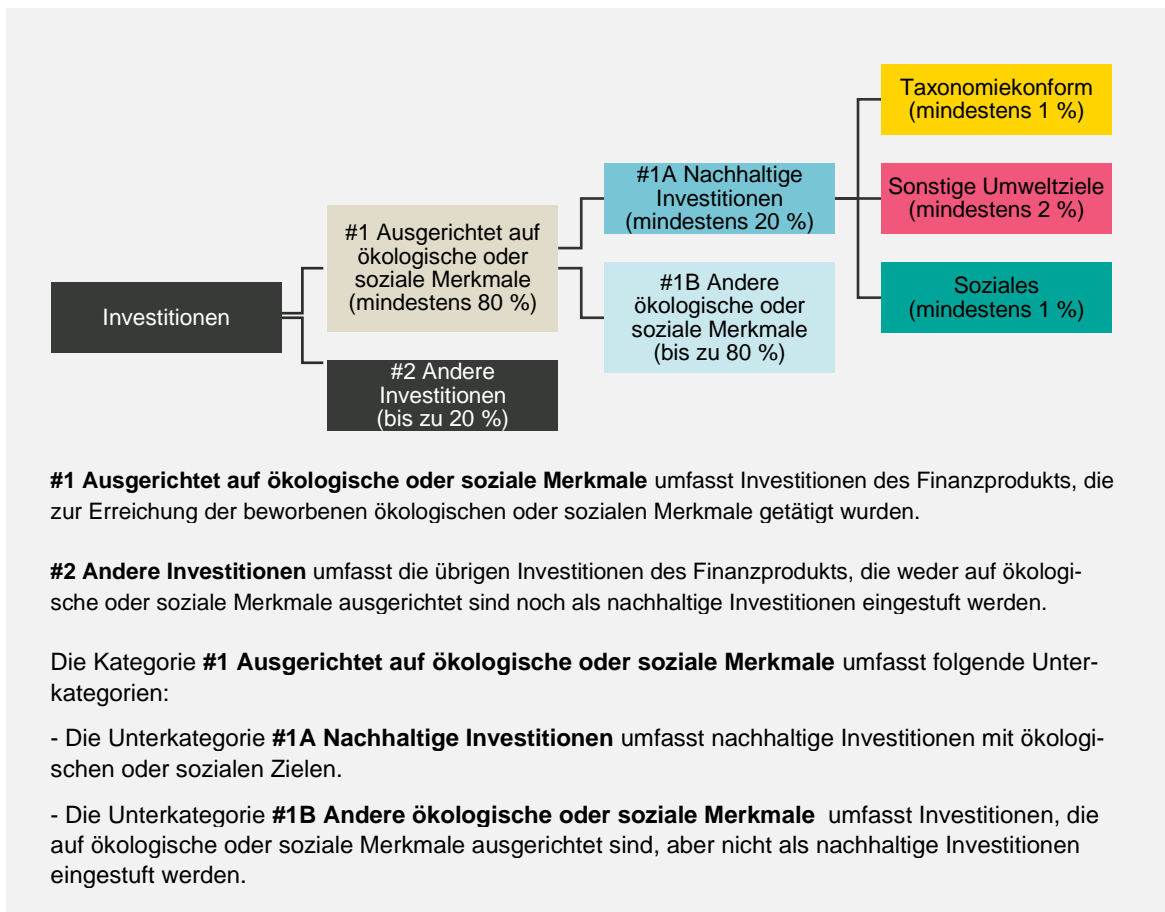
Investitionen

#1 Ausgerichtet auf ökologische oder soziale Merkmale (mindestens 80 %)

#2 Andere Investitionen (bis zu 20 %)

#1A Nachhaltige Investitionen (mindestens 20 %)

#1B Andere ökologische oder soziale Merkmale (bis zu 80 %)

Taxonomiekonform (mindestens 1 %)

Sonstige Umweltziele (mindestens 2 %)

Soziales (mindestens 1 %)

**#1 Ausgerichtet auf ökologische oder soziale Merkmale** umfasst Investitionen des Finanzprodukts, die zur Erreichung der beworbenen ökologischen oder sozialen Merkmale getätigt wurden.

**#2 Andere Investitionen** umfasst die übrigen Investitionen des Finanzprodukts, die weder auf ökologische oder soziale Merkmale ausgerichtet sind noch als nachhaltige Investitionen eingestuft werden.

Die Kategorie **#1 Ausgerichtet auf ökologische oder soziale Merkmale** umfasst folgende Unterkategorien:

- Die Unterkategorie **#1A Nachhaltige Investitionen** umfasst nachhaltige Investitionen mit ökologischen oder sozialen Zielen.

- Die Unterkategorie **#1B Andere ökologische oder soziale Merkmale** umfasst Investitionen, die auf ökologische oder soziale Merkmale ausgerichtet sind, aber nicht als nachhaltige Investitionen eingestuft werden.